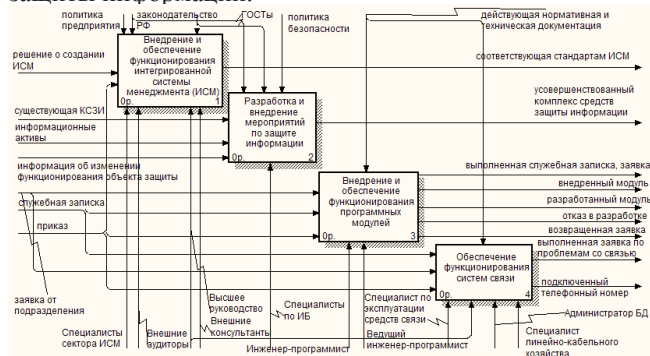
политика предприятия
законодательство РФ
ГОСТы
политика безопасности
действующая нормативная и техническая документация
решение о создании ИСМ
Внедрение и обеспечение функционирования интегрированной системы менеджмента (ИСМ)
0р.
1
соответствующая стандартам ИСМ
существующая КСЗИ
информационные активы
Разработка и внедрение мероприятий по защите информации
0р.
2
усовершенствованный комплекс средств защиты информации
информация об изменении функционирования объекта защиты
служебная записка
приказ
Внедрение и обеспечение функционирования программных модулей
0р.
3
выполненная служебная записка, заявка
внедренный модуль
разработанный модуль
отказ в разработке
возвращенная заявка
выполненная заявка по проблемам со связью
Обеспечение функционирования систем связи
0р.
4
подключенный телефонный номер
заявка от подразделения
Специалисты сектора ИСМ
Внешние аудиторы
Высшее руководство
Внешние консультант
Специалисты по ИБ
Специалист по эксплуатации средств связи
Ведущий инженер-программист
Инженер-программист
Администратор БД
Специалист линейно-кабельного хозяйства